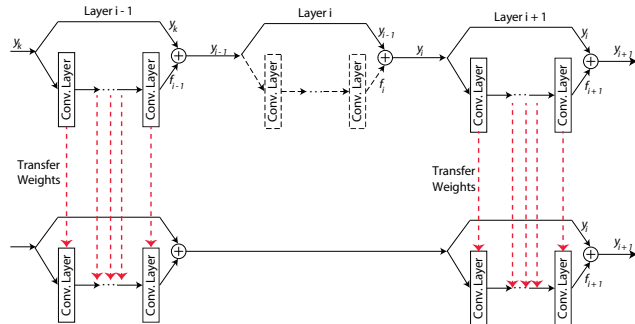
Layer i - 1

$y_k$

$y_k$

Conv. Layer

Conv. Layer

$f_{i-1}$

$y_{i-1}$

Layer i

$y_{i-1}$

Conv. Layer

Conv. Layer

$f_i$

$y_i$

Layer i + 1

$y_i$

$y_{i+1}$

Conv. Layer

Conv. Layer

$f_{i+1}$

Transfer Weights

Transfer Weights

Conv. Layer

Conv. Layer

$y_i$

$y_{i+1}$

Conv. Layer

Conv. Layer

$f_{i+1}$